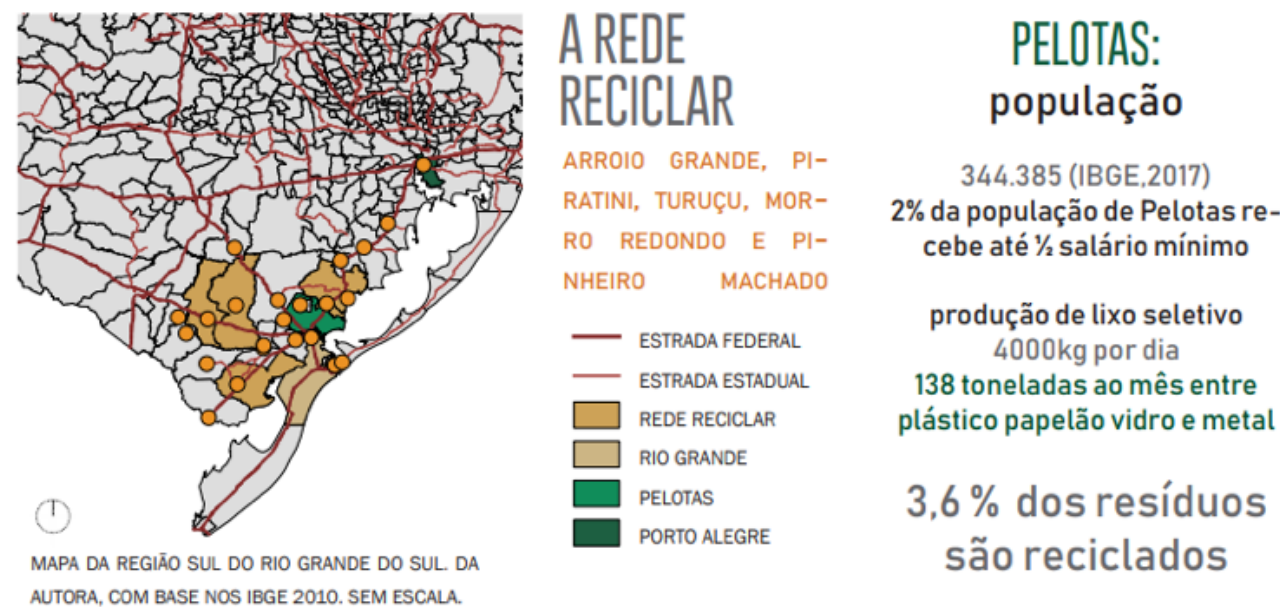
MAPA DA REGIÃO SUL DO RIO GRANDE DO SUL. DA AUTORA, COM BASE NOS IBGE 2010. SEM ESCALA.

A REDE RECICLAR

ARROIO GRANDE, PIRATINI, TURUÇU, MORRO REDONDO E PINHEIRO MACHADO

ESTRADA FEDERAL
ESTRADA ESTADUAL
REDE RECICLAR
RIO GRANDE
PELOTAS
PORTO ALEGRE

PELOTAS:
população

344.385 (IBGE,2017)
2% da população de Pelotas recebe até ½ salário mínimo

produção de lixo seletivo
4000kg por dia
138 toneladas ao mês entre plástico papelão vidro e metal

3,6 % dos resíduos são reciclados